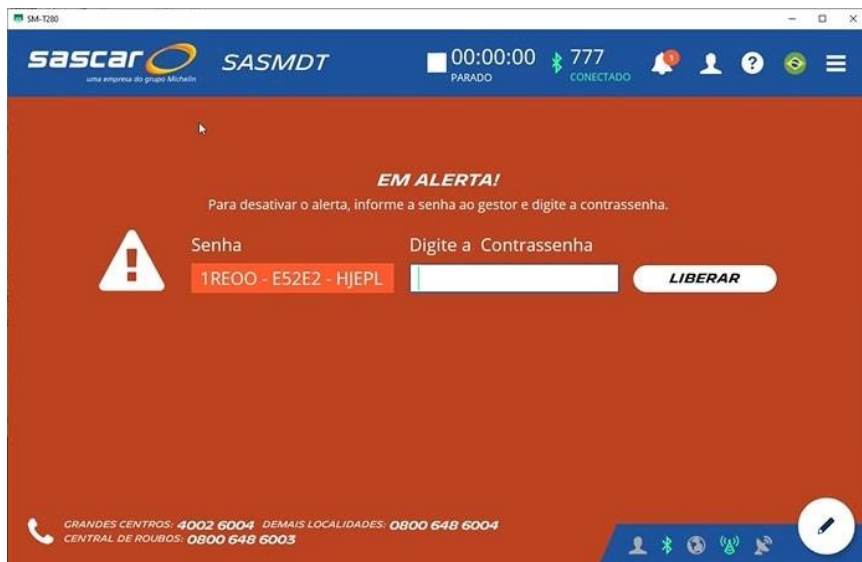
SM-T280

sascar
uma empresa do grupo Michelin

SASMDT

00:00:00
PARADO

777
CONECTADO

1

EM ALERTA!
Para desativar o alerta, informe a senha ao gestor e digite a contrassenha.

Senha
1REOO - E52E2 - HJEPL

Digite a Contrassenha

LIBERAR

GRANDES CENTROS: 4002 6004 DEMAIS LOCALIDADES: 0800 648 6004
CENTRAL DE ROUBOS: 0800 648 6003